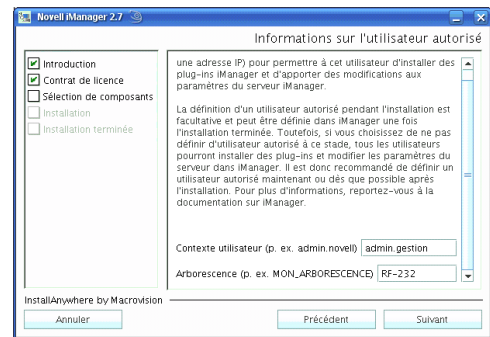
Novell iManager 2.7

Informations sur l'utilisateur autorisé

Introduction
Contrat de licence
Sélection de composants
Installation
Installation terminée

une adresse IP) pour permettre à cet utilisateur d'installer des plug-ins iManager et d'apporter des modifications aux paramètres du serveur iManager.

La définition d'un utilisateur autorisé pendant l'installation est facultative et peut être définie dans iManager une fois l'installation terminée. Toutefois, si vous choisissez de ne pas définir d'utilisateur autorisé à ce stade, tous les utilisateurs pourront installer des plug-ins et modifier les paramètres du serveur dans iManager. Il est donc recommandé de définir un utilisateur autorisé maintenant ou dès que possible après l'installation. Pour plus d'informations, reportez-vous à la documentation sur iManager.

Contexte utilisateur (p. ex. admin.novell) admin.gestion

Arborescence (p. ex. MON_ARBORESCENCE) RF-232

InstallAnywhere by Macrovision

Annuler

Précédent

Suivant